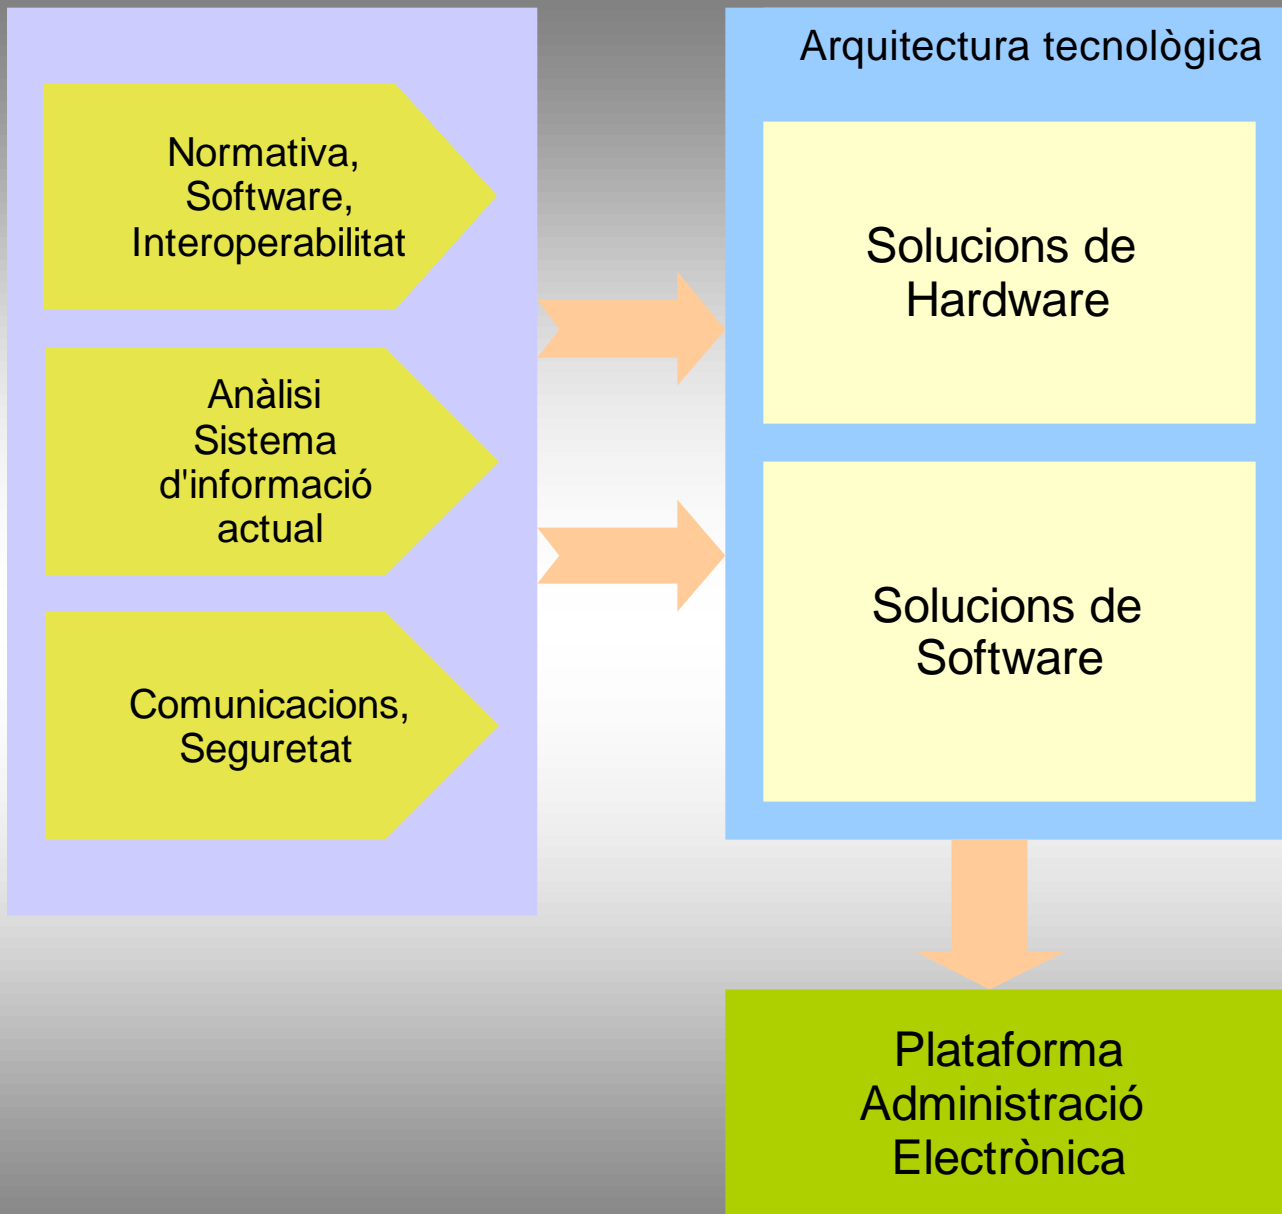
Normativa,
Software,
Interoperabilitat

Anàlisi
Sistema
d'informació
actual

Comunicacions,
Seguretat

Arquitectura tecnològica

Solucions de
Hardware

Solucions de
Software

Plataforma
Administració
Electrònica